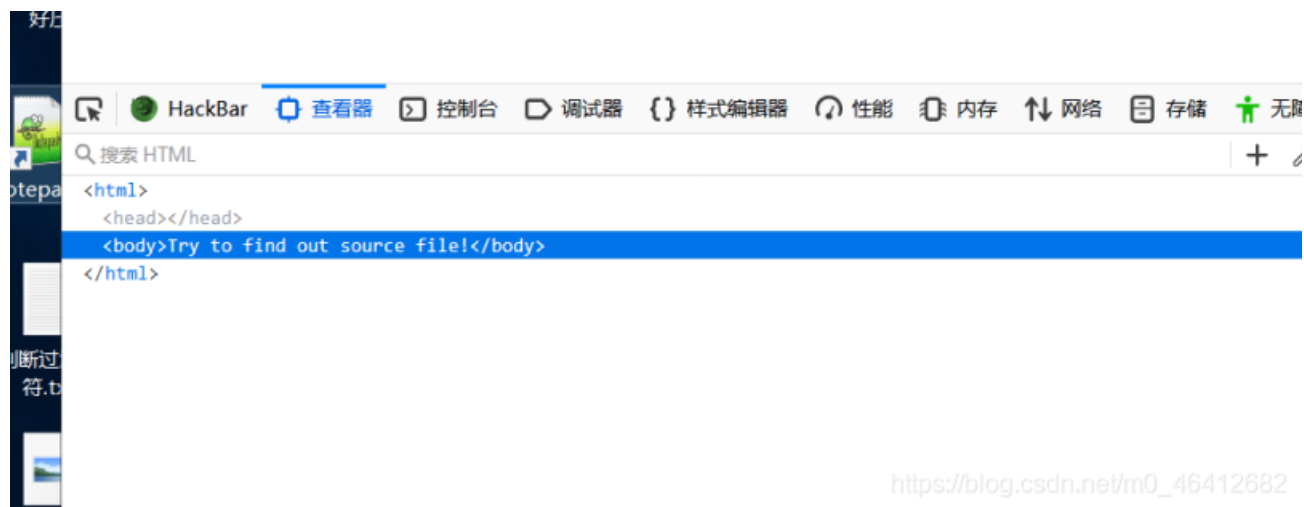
好
otepa
断过
符.t

HackBar 查看器 控制台 调试器 样式编辑器 性能 内存 网络 存储 无
搜索 HTML
+

<html>
<head></head>
<body>Try to find out source file!</body>
</html>

https://blog.csdn.net/m0_46412682